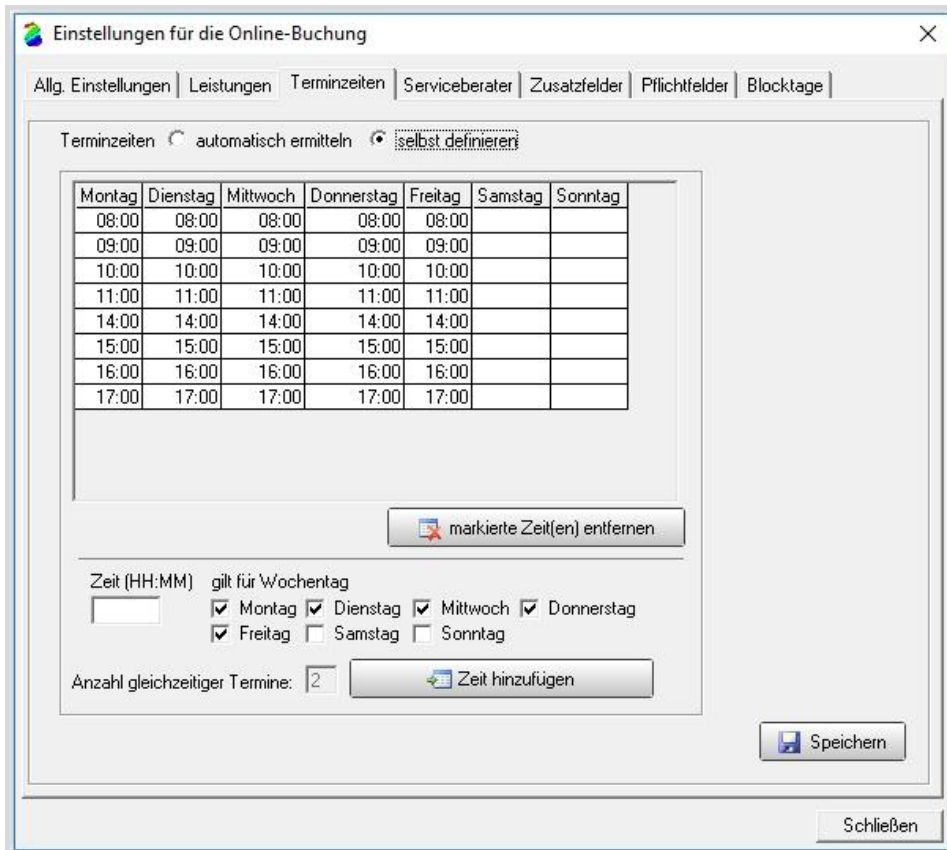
Einstellungen für die Online-Buchung

×

Allg. Einstellungen | Leistungen | Terminzeiten | Serviceberater | Zusatzfelder | Pflichtfelder | Blocktage

Terminzeiten automatisch ermitteln selbst definieren

| Montag | Dienstag | Mittwoch | Donnerstag | Freitag | Samstag | Sonntag |
|---|---|---|---|---|---|---|
| 08:00 | 08:00 | 08:00 | 08:00 | 08:00 | | |
| 09:00 | 09:00 | 09:00 | 09:00 | 09:00 | | |
| 10:00 | 10:00 | 10:00 | 10:00 | 10:00 | | |
| 11:00 | 11:00 | 11:00 | 11:00 | 11:00 | | |
| 14:00 | 14:00 | 14:00 | 14:00 | 14:00 | | |
| 15:00 | 15:00 | 15:00 | 15:00 | 15:00 | | |
| 16:00 | 16:00 | 16:00 | 16:00 | 16:00 | | |
| 17:00 | 17:00 | 17:00 | 17:00 | 17:00 | | |

markierte Zeit(en) entfernen

Zeit (HH:MM) gilt für Wochentag

Montag Dienstag Mittwoch Donnerstag Freitag Samstag Sonntag

Anzahl gleichzeitiger Termine: 2

Zeit hinzufügen

Speichern

Schließen